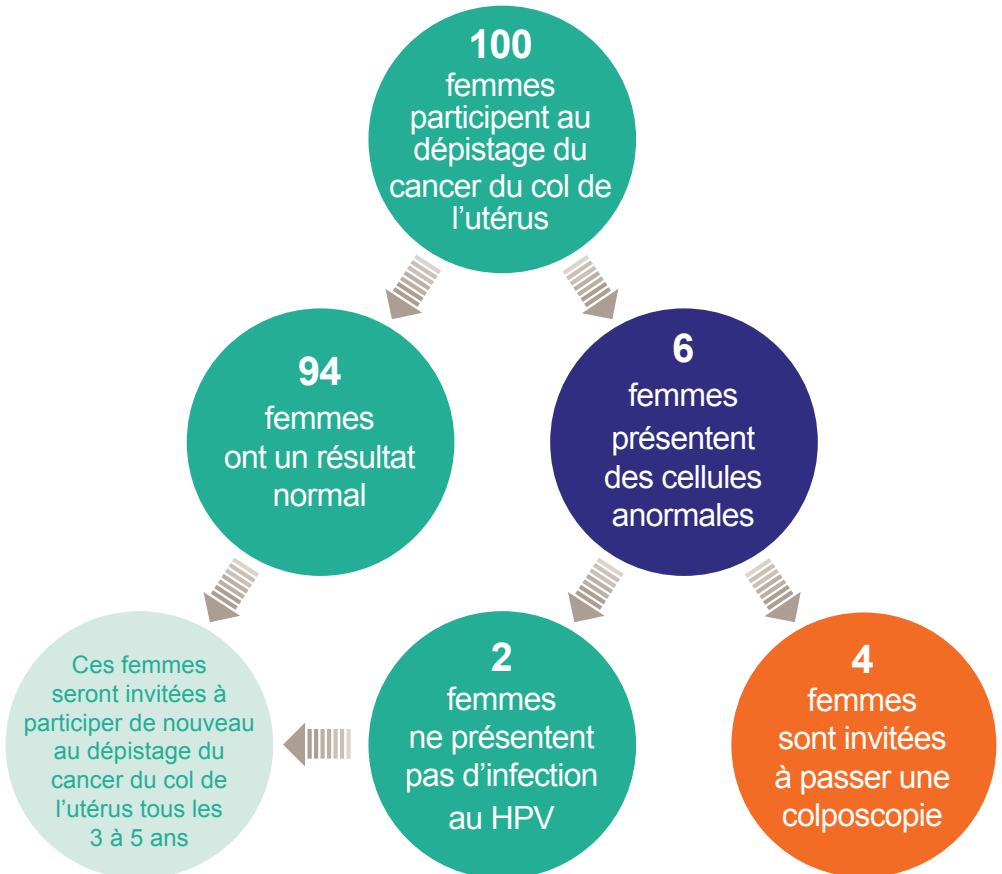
100
femmes participent au dépistage du cancer du col de l'utérus

94
femmes ont un résultat normal

6
femmes présentent des cellules anormales

Ces femmes seront invitées à participer de nouveau au dépistage du cancer du col de l'utérus tous les 3 à 5 ans

2
femmes ne présentent pas d'infection au HPV

4
femmes sont invitées à passer une colposcopie